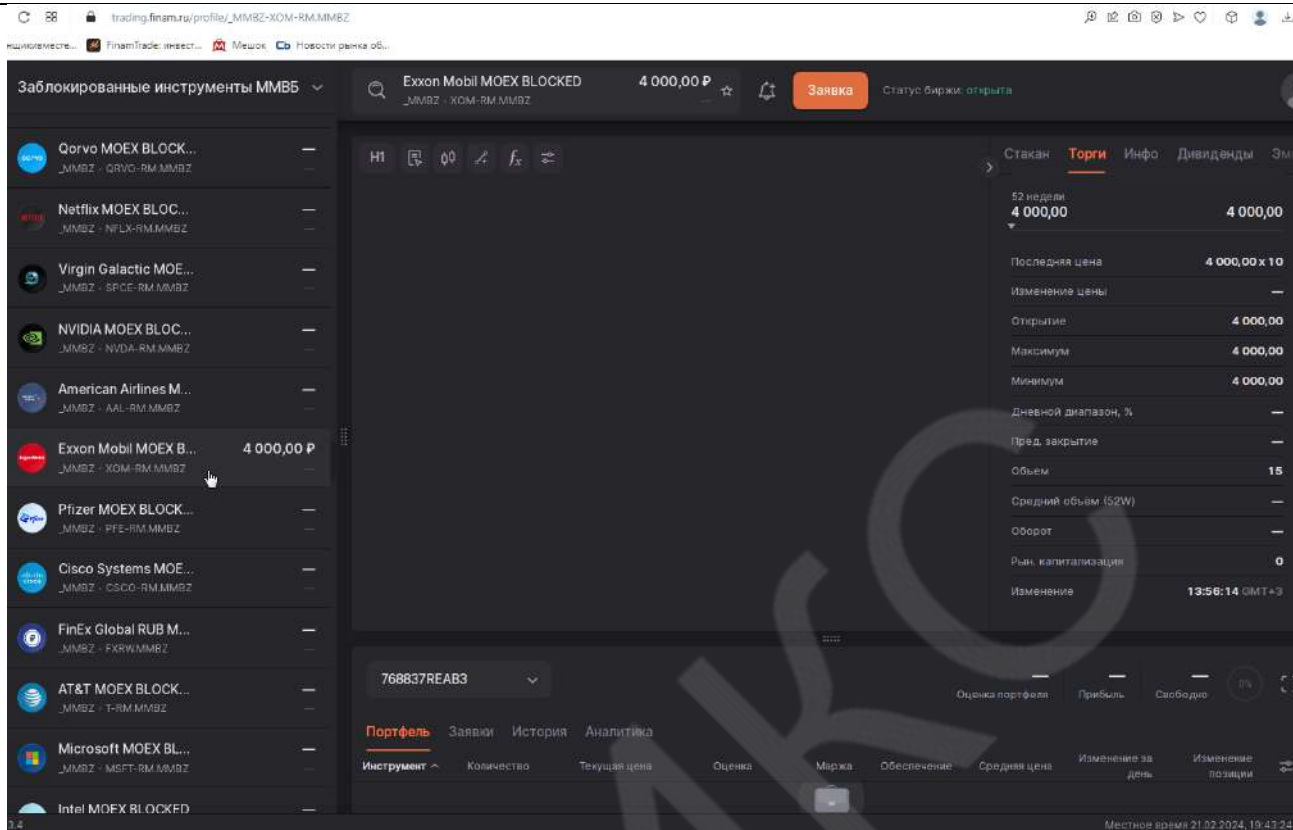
trading.finam.ru/profile/_MMBZ-XOM-RM.MMBZ

нщиковместе... FinamTrade: инвест... Мешок Сb Новости рынка об...

Заблокированные инструменты ММВБ

Exxon Mobil MOEX BLOCKED
_MMBZ - XOM-RM.MMBZ
4 000,00 ₽

Заявка

Статус биржи: открыта

Qorvo MOEX BLOCK...
_MMBZ - QRVO-RM.MMBZ
—

Netflix MOEX BLOC...
_MMBZ - NFLX-RM.MMBZ
—

Virgin Galactic MOE...
_MMBZ - SPCE-RM.MMBZ
—

NVIDIA MOEX BLOC...
_MMBZ - NVDA-RM.MMBZ
—

American Airlines M...
_MMBZ - AAL-RM.MMBZ
—

Exxon Mobil MOEX B...
_MMBZ - XOM-RM.MMBZ
4 000,00 ₽

Pfizer MOEX BLOCK...
_MMBZ - PFE-RM.MMBZ
—

Cisco Systems MOE...
_MMBZ - CSCO-RM.MMBZ
—

FinEx Global RUB M...
_MMBZ - FXRW.MMBZ
—

AT&T MOEX BLOCK...
_MMBZ - T-RM.MMBZ
—

Microsoft MOEX BL...
_MMBZ - MSFT-RM.MMBZ
—

Intel MOEX BLOCKED

H1

Стакан Торги Инфо Дивиденды Эм

52 недели
4 000,00 4 000,00

| | |
|---|---|
| Последняя цена | 4 000,00 x 10 |
| Изменение цены | — |
| Открытие | 4 000,00 |
| Максимум | 4 000,00 |
| Минимум | 4 000,00 |
| Дневной диапазон, % | — |
| Пред. закрытие | — |
| Объем | 15 |
| Средний объем (52W) | — |
| Оборот | — |
| Рын. капитализация | 0 |
| Изменение | 13:56:14 GMT+3 |

768837REAB3

— Оценка портфеля
— Прибыль
— Свободно
0%

Портфель Заявки История Аналитика

| Инструмент | Количество | Текущая цена | Оценка | Маржа | Обеспечение | Средняя цена | Изменение за день | Изменение позиции |
|---|---|---|---|---|---|---|---|---|

3.4

Местное время 21.02.2024, 19:43:24